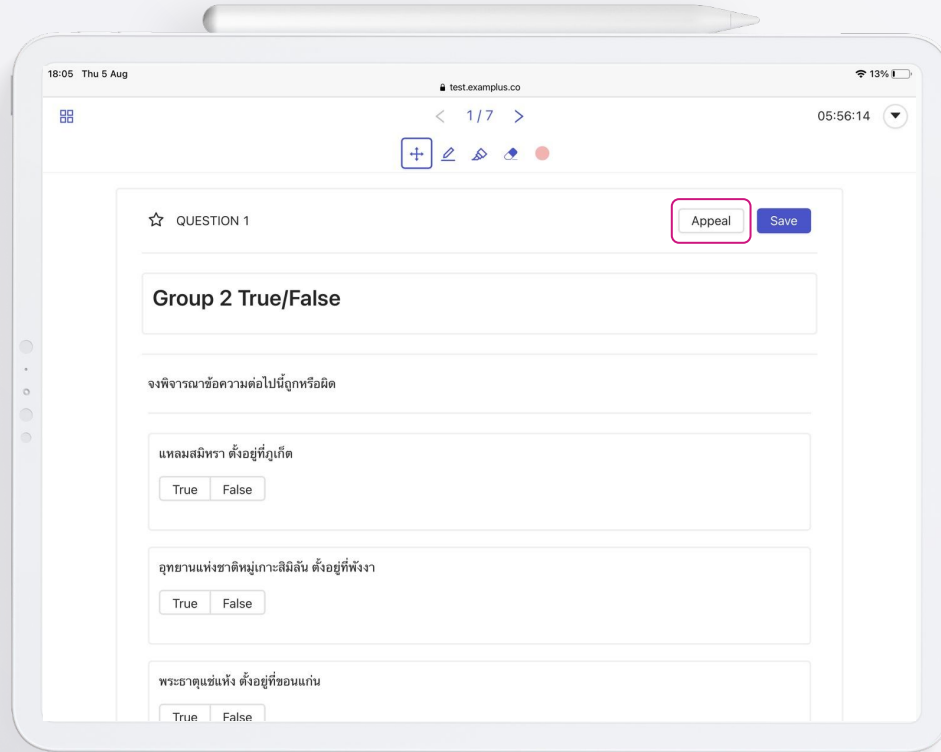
18:05 Thu 5 Aug
test.examplus.co
13%

1/7

05:56:14

QUESTION 1

Appeal

Save

Group 2 True/False

จงพิจารณาข้อความต่อไปนี้ถูกหรือผิด

แหลมสมิหรา ตั้งอยู่ที่ภูเก็ต

True False

อุทยานแห่งชาติหมู่เกาะสิมิลัน ตั้งอยู่ที่พังงา

True False

พระธาตุแช่แห้ง ตั้งอยู่ที่ขอนแก่น

True False